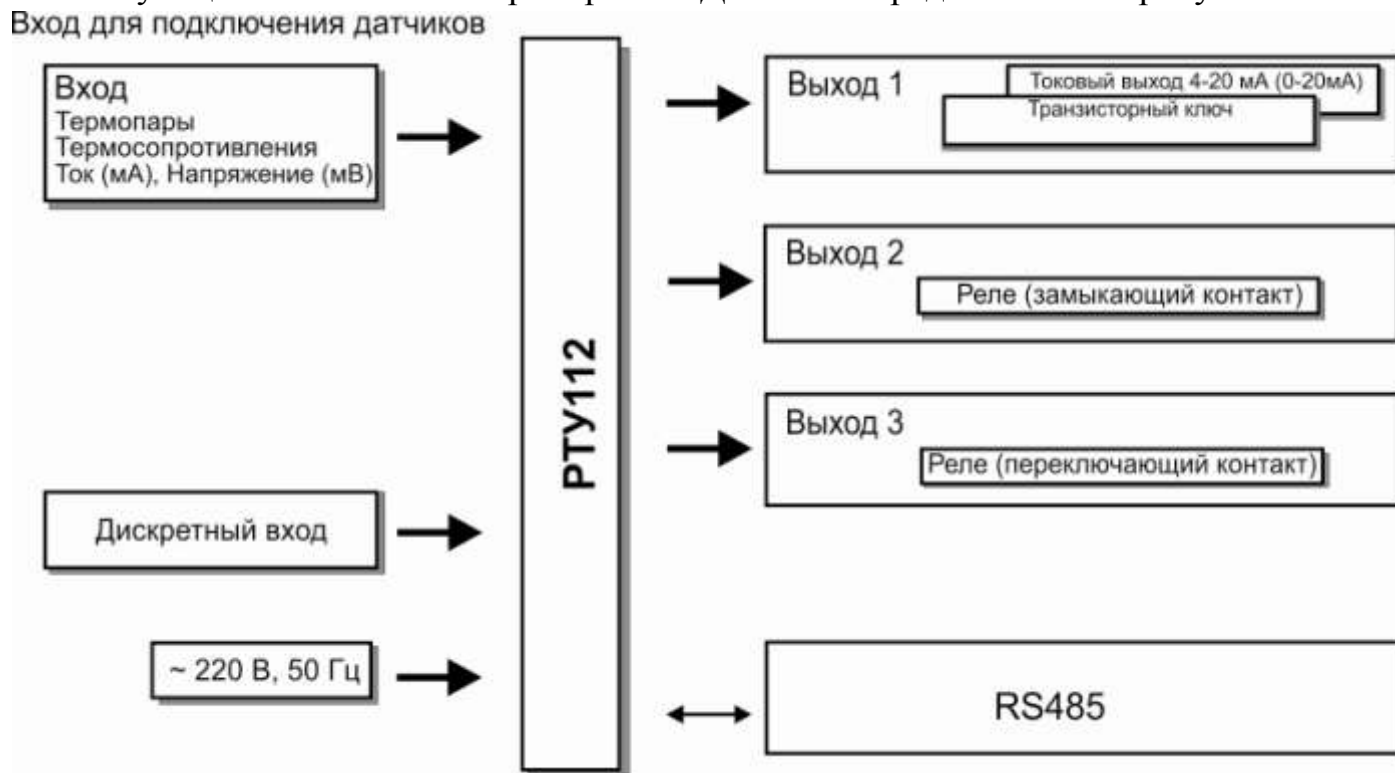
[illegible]
Вход для подключения датчиков

Вход
Термопары
Термосопротивления
Ток (мА), Напряжение (мВ)

Дискретный вход

~ 220 В, 50 Гц

РТУ112

Выход 1
Токовый выход 4-20 мА (0-20мА)
Транзисторный ключ

Выход 2
Реле (замыкающий контакт)

Выход 3
Реле (переключающий контакт)

RS485